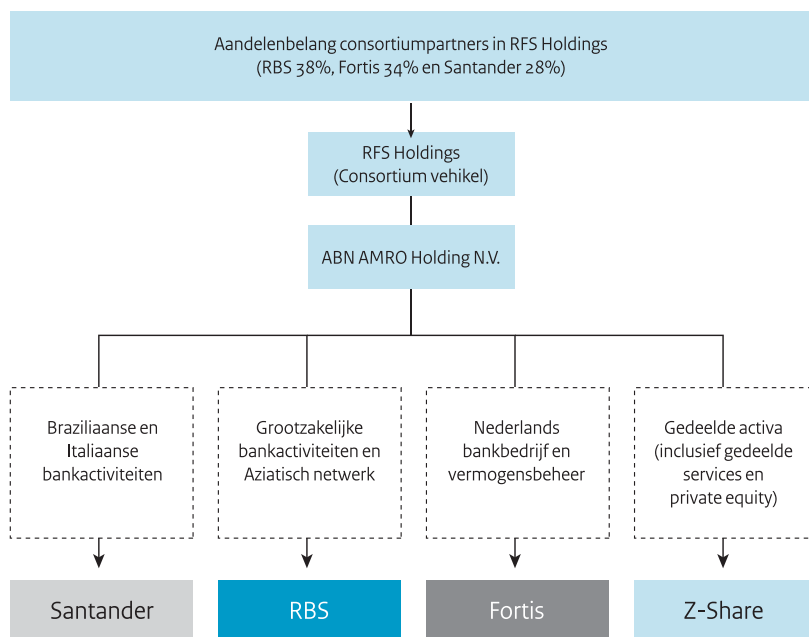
Aandelenbelang consortiumpartners in RFS Holdings
(RBS 38%, Fortis 34% en Santander 28%)

RFS Holdings
(Consortium vehikel)

ABN AMRO Holding N.V.

Braziliaanse en Italiaanse bankactiviteiten

Grootzakelijke bankactiviteiten en Aziatisch netwerk

Nederlands bankbedrijf en vermogensbeheer

Gedeelde activa (inclusief gedeelde services en private equity)

Santander

RBS

Fortis

Z-Share